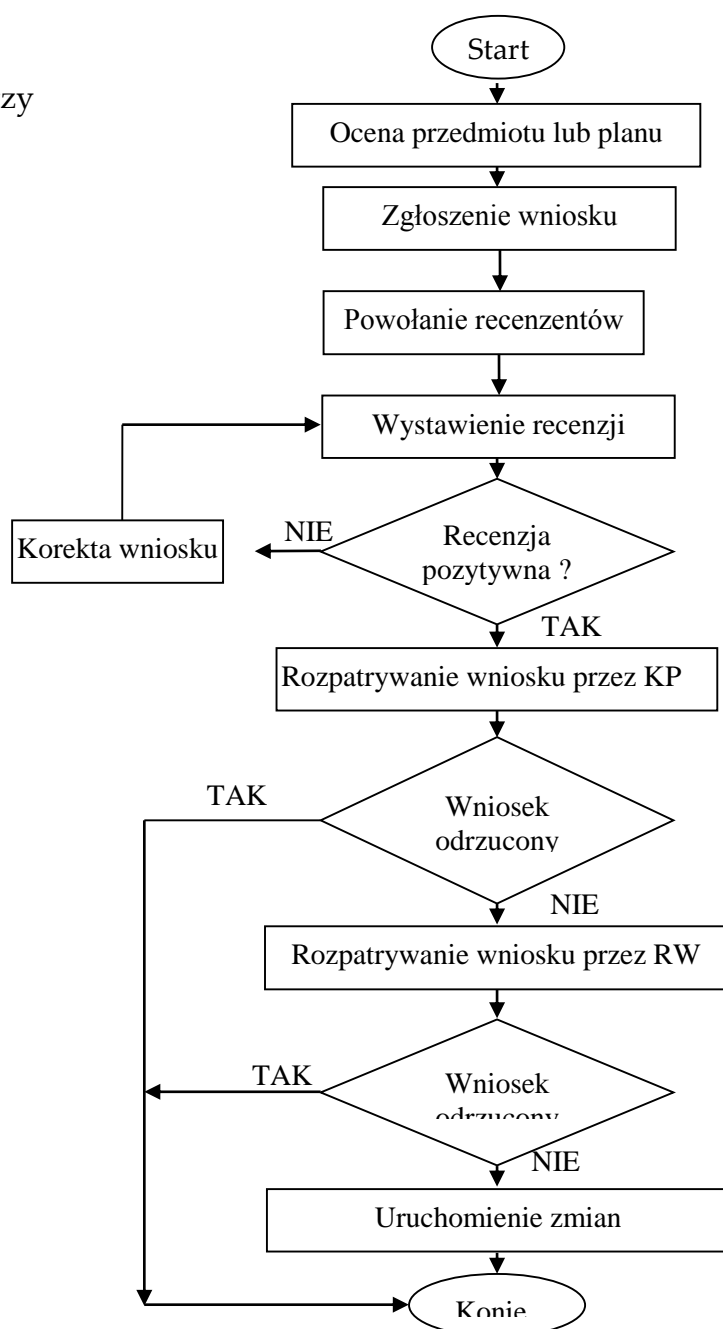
zy

Start

Ocena przedmiotu lub planu

Zgłoszenie wniosku

Powołanie recenzentów

Wystawienie recenzji

Korekta wniosku

NIE

Recenzja pozytywna ?

TAK

Rozpatrywanie wniosku przez KP

TAK

Wniosek odrzucony

NIE

Rozpatrywanie wniosku przez RW

TAK

Wniosek odrzucony

NIE

Uruchomienie zmian

Konie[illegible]